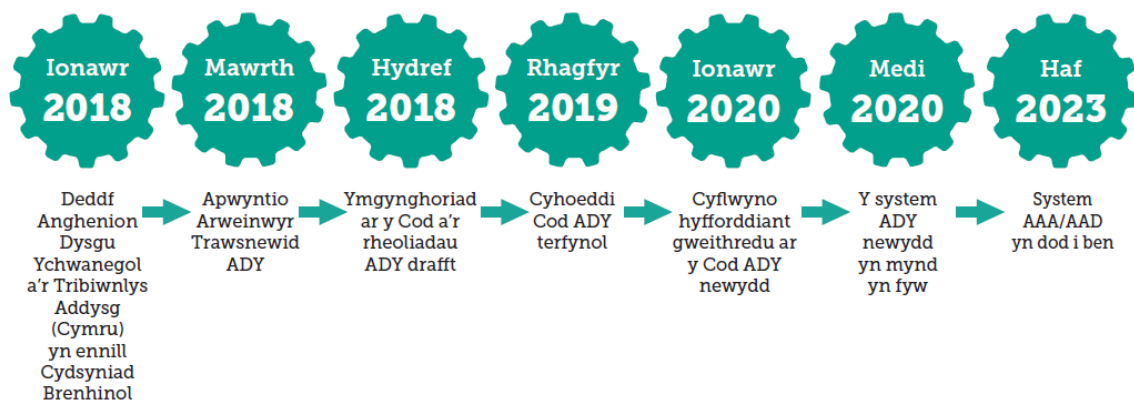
Ionawr 2018

Deddf Anghenion Dysgu Ychwanegol a'r Tribiwnlys Addysg (Cymru) yn ennill Cydsyniad Brenhinol

Mawrth 2018

Apwyntio Arweinwyr Trawsnewid ADY

Hydref 2018

Ymgynghoriad ar y Cod a'r rheoliadau ADY drafft

Rhagfyr 2019

Cyhoeddi Cod ADY terfynol

Ionawr 2020

Cyflwyno hyfforddiant gweithredu ar y Cod ADY newydd

Medi 2020

Y system ADY newydd yn mynd yn fyw

Haf 2023

System AAA/AAD yn dod i ben